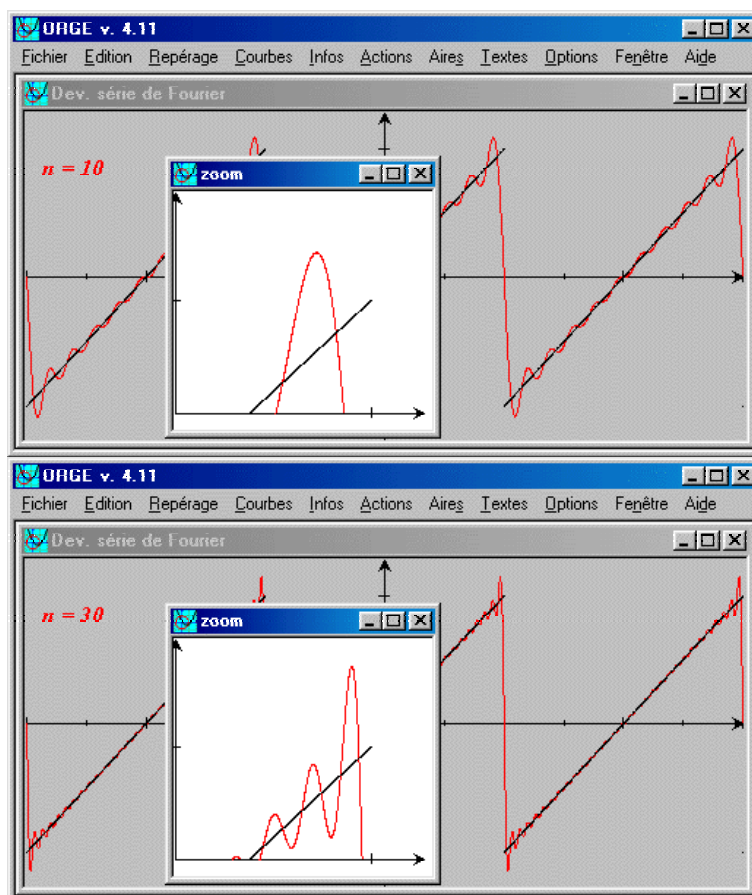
ORGE v. 4.11

Fichier Edition Repérage Courbes Infos Actions Aires Textes Options Fenêtre Aide

Dev. série de Fourier

$n = 10$

zoom

ORGE v. 4.11

Fichier Edition Repérage Courbes Infos Actions Aires Textes Options Fenêtre Aide

Dev. série de Fourier

$n = 30$

zoom